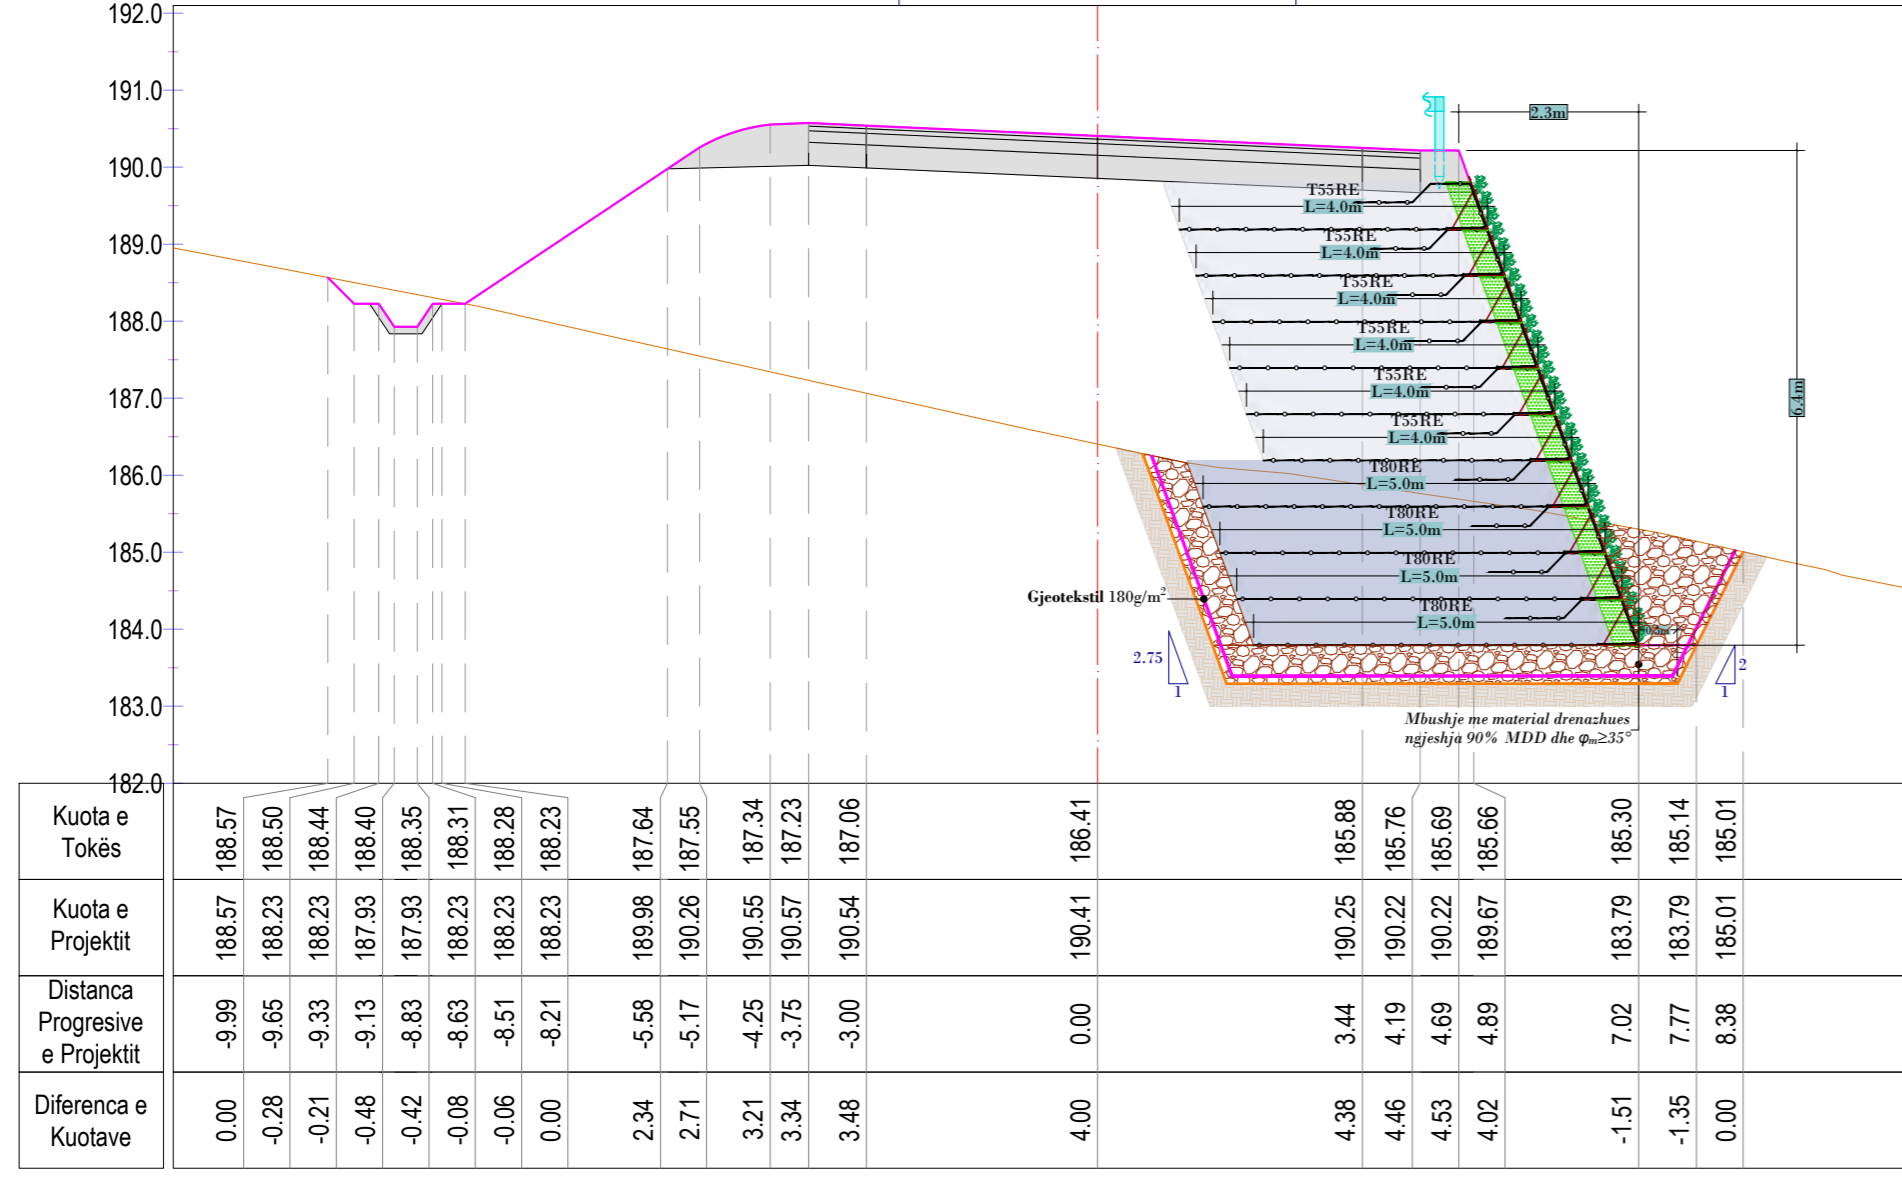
192.0
191.0
190.0
189.0
188.0
187.0
186.0
185.0
184.0
183.0
182.0

2.3m
6.4m

T55RE L=4.0m
T55RE L=4.0m
T55RE L=4.0m
T55RE L=4.0m
T55RE L=4.0m
T55RE L=4.0m
T80RE L=5.0m
T80RE L=5.0m
T80RE L=5.0m
T80RE L=5.0m

Gjeotekstil 180g/m$^2$
2.75
1
2
1

Mbushje me material drenazhues ngjeshja 90% MDD dhe $\varphi_m \geq 35°$

| Kuota e Tokës | 188.57 | 188.50 | 188.44 | 188.40 | 188.35 | 188.31 | 188.28 | 188.23 | 187.64 | 187.55 | 187.34 | 187.23 | 187.06 | 186.41 | 185.88 | 185.76 | 185.69 | 185.66 | 185.30 | 185.14 | 185.01 |
|---|---|---|---|---|---|---|---|---|---|---|---|---|---|---|---|---|---|---|---|---|---|
| Kuota e Projektit | 188.57 | 188.23 | 188.23 | 187.93 | 187.93 | 188.23 | 188.23 | 188.23 | 189.98 | 190.26 | 190.55 | 190.57 | 190.54 | 190.41 | 190.25 | 190.22 | 190.22 | 189.67 | 183.79 | 183.79 | 185.01 |
| Distanca Progresive e Projektit | -9.99 | -9.65 | -9.33 | -9.13 | -8.83 | -8.63 | -8.51 | -8.21 | -5.58 | -5.17 | -4.25 | -3.75 | -3.00 | 0.00 | 3.44 | 4.19 | 4.69 | 4.89 | 7.02 | 7.77 | 8.38 |
| Diferenca e Kuotave | 0.00 | -0.28 | -0.21 | -0.48 | -0.42 | -0.08 | -0.06 | 0.00 | 2.34 | 2.71 | 3.21 | 3.34 | 3.48 | 4.00 | 4.38 | 4.46 | 4.53 | 4.02 | -1.51 | -1.35 | 0.00 |